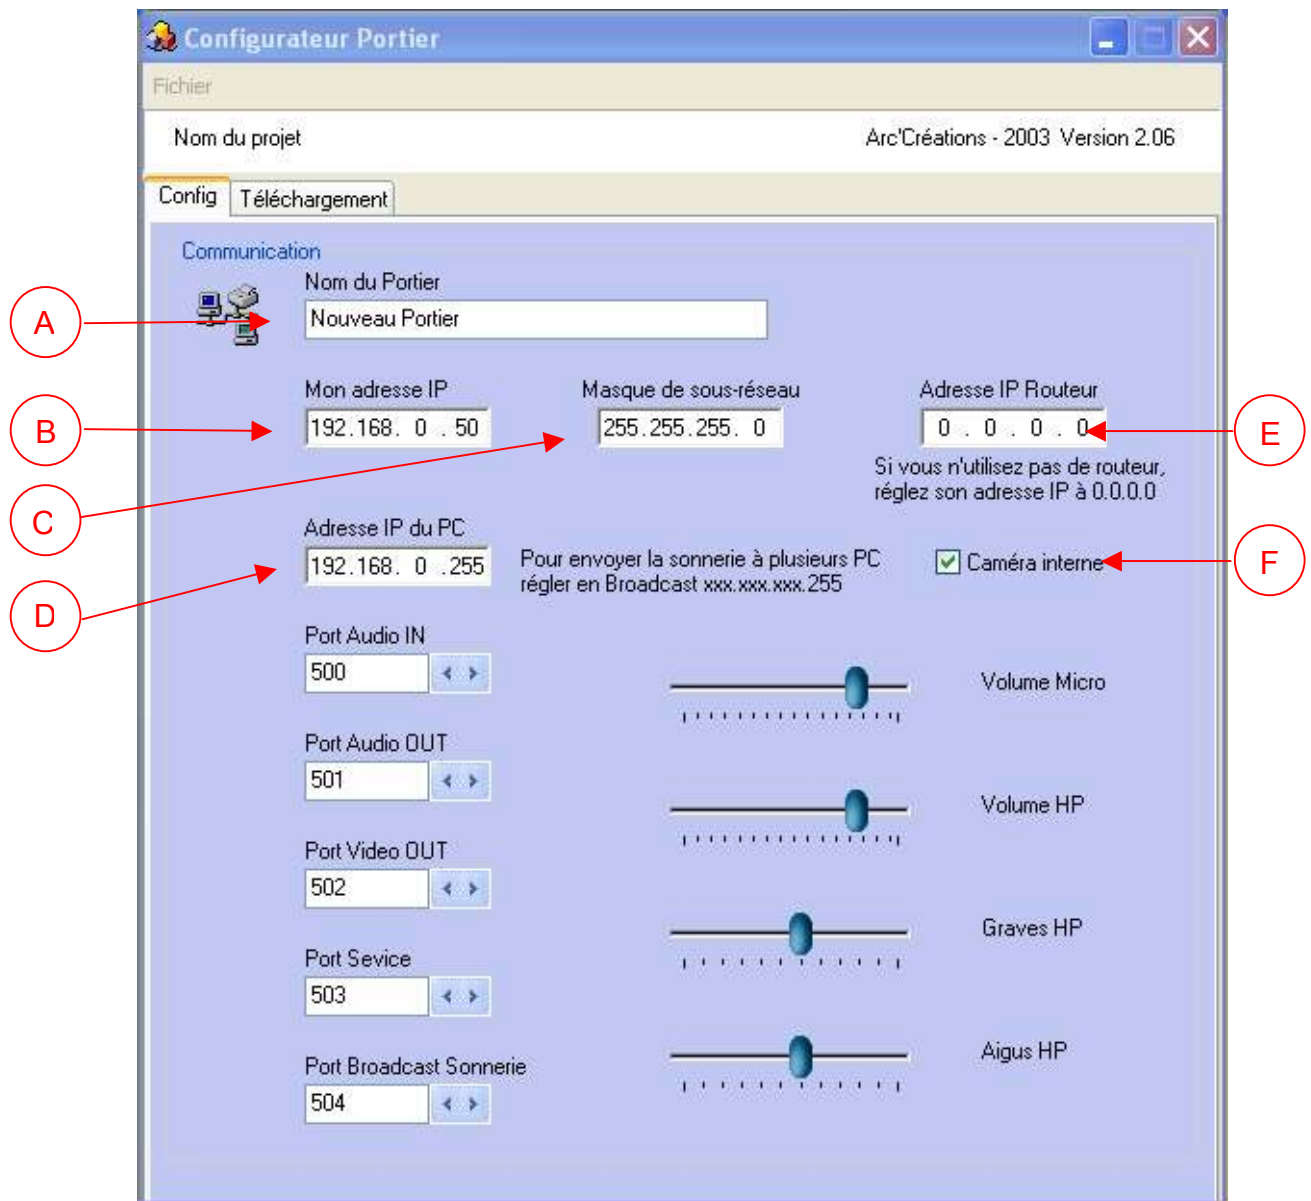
Configurateur Portier

Fichier

Nom du projet

Arc'Créations - 2003 Version 2.06

Config Téléchargement

Communication

Nom du Portier

Nouveau Portier

A

Mon adresse IP

192.168. 0 . 50

B

Masque de sous-réseau

255.255.255. 0

C

Adresse IP Routeur

0 . 0 . 0 . 0

E

Si vous n'utilisez pas de routeur, réglez son adresse IP à 0.0.0.0

Adresse IP du PC

192.168. 0 .255

D

Pour envoyer la sonnerie à plusieurs PC régler en Broadcast xxx.xxx.xxx.255

Caméra interne

F

Port Audio IN

500

Volume Micro

Port Audio OUT

501

Volume HP

Port Video OUT

502

Graves HP

Port Sevice

503

Aigus HP

Port Broadcast Sonnerie

504